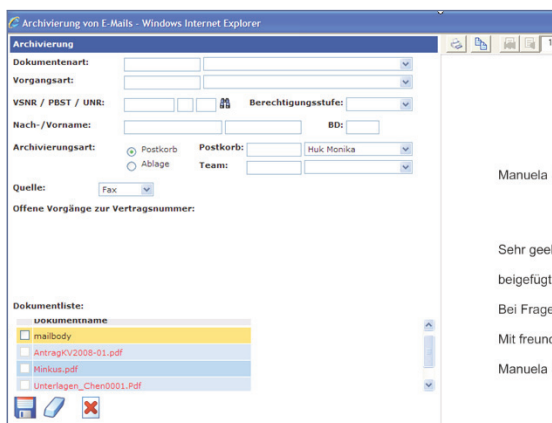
Archivierung von E-Mails - Windows Internet Explorer

Archivierung

Dokumentenart:

Vorgangsart:

VSNR / PBST / UNR:

Berechtigungsstufe:

Nach-/Vorname:

BD:

Archivierungsart:

Postkorb

Ablage

Postkorb:

Huk Monika

Team:

Quelle:

Fax

Offene Vorgänge zur Vertragsnummer:

Dokumentliste:

Dokumentname

mailbody

AntragKV2008-01.pdf

Minkus.pdf

Unterlagen_Chen0001.Pdf

1

Manuela

Sehr gee

beigefügt

Bei Frage

Mit freund

Manuela